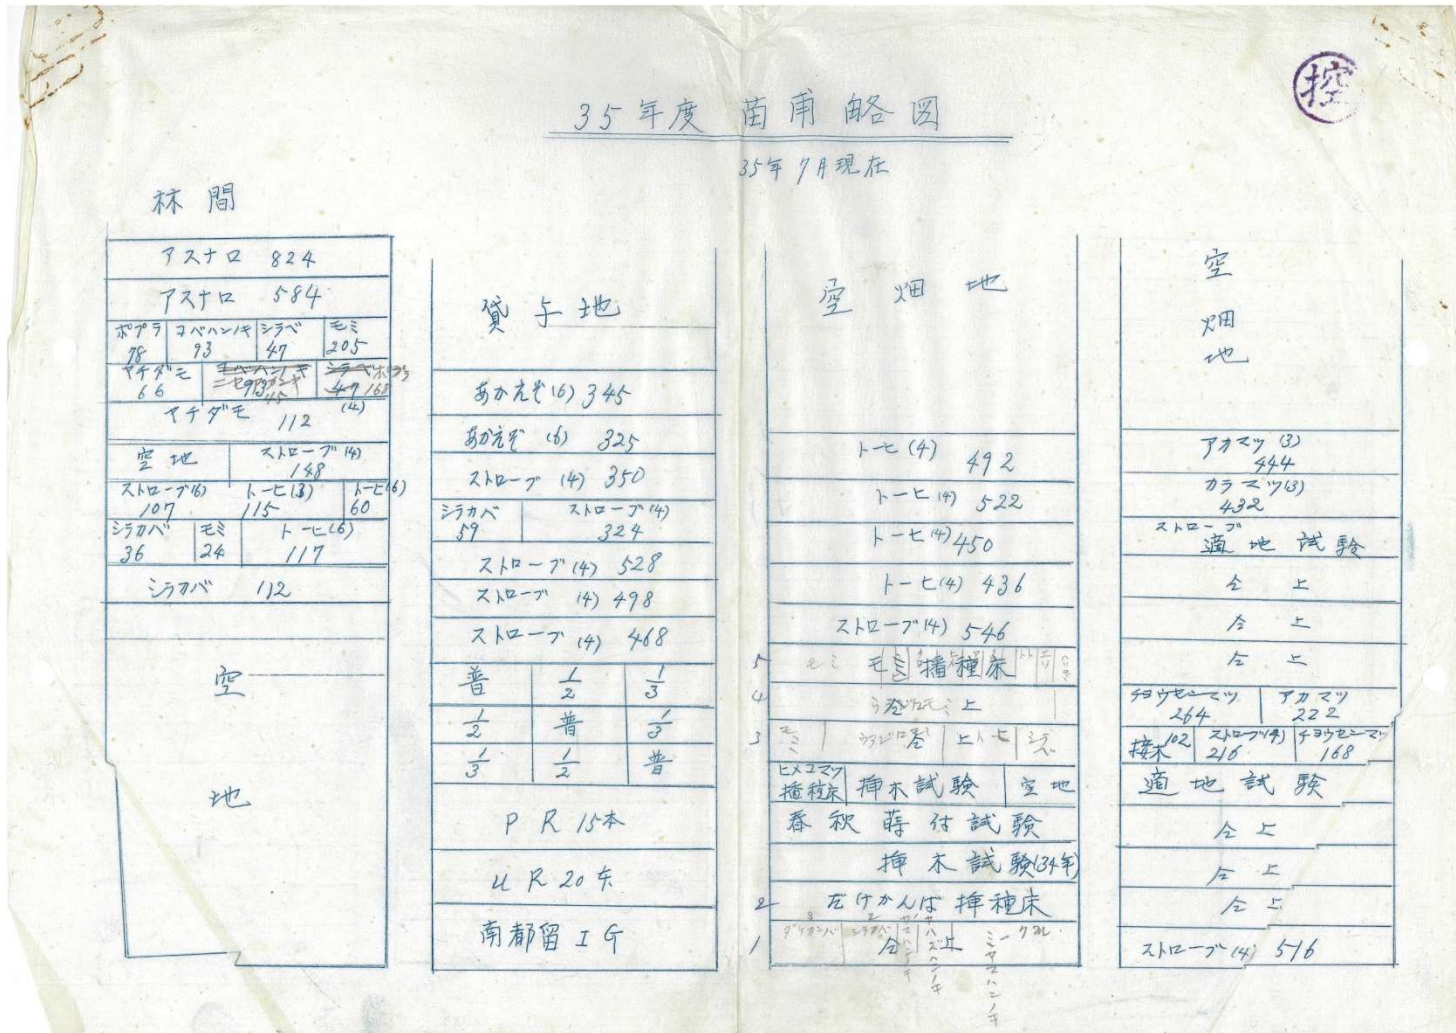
35年度 苗圃略図

35年7月現在

控

林間

| アスナロ 824 | | | |
|---|---|---|---|
| アスナロ 584 | | | |
| ポプラ 78 | コベハンノキ 93 | シラベ 47 | モミ 205 |
| ヤチダモ 66 | ~~ミヤマハンノキ~~ ニセアカシヤ 93 | ~~シラベ~~ 47 (4) | ホプラ 168 |
| ヤチダモ 112 | | | |
| 空地 | ストローブ(4) 148 | | |
| ストローブ(6) 107 | トーヒ(3) 115 | トーヒ(6) 60 | |
| シラカバ 36 | モミ 24 | トーヒ(6) 117 | |
| シラカバ 112 | | | |

空

地

貸与地

| あかえぞ(6) 345 | | |
|---|---|---|
| あかえぞ (6) 325 | | |
| ストローブ (4) 350 | | |
| シラカバ 59 | ストローブ(4) 324 | |
| ストローブ(4) 528 | | |
| ストローブ (4) 498 | | |
| ストローブ (4) 468 | | |
| 普 | $\frac{1}{2}$ | $\frac{1}{3}$ |
| $\frac{1}{2}$ | 普 | $\frac{1}{3}$ |
| $\frac{1}{3}$ | $\frac{1}{2}$ | 普 |
| P R 15本 | | |
| u R 20本 | | |
| 南都留 I G | | |

空 畑 地

トーヒ (4) 492
トーヒ (4) 522
トーヒ (4) 450
トーヒ (4) 436
ストローブ (4) 546
5 モミ モミ 播種床 トドエゾ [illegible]
4 ウダイカンバ 仝上
3 モミ ウダイカンバ 仝 トーヒ シラベ
ヒメコマツ 播種床 挿木試験 空地
春秋蒔付試験
挿木試験(34年)
2 ダケカンバ 挿種床
1 ダケカンバ シラカバ ヤマハンノキ 仝上 ミヤマハンノキ ミズクヌギ

空

畑

地

アカマツ (3) 444
カラマツ(3) 432
ストローブ
適地試験
仝上
仝上
仝上
チョウセンマツ 264 | アカマツ 222
接木 102 | ストローブ(4) 216 | チョウセンマツ 168
適地試験
仝上
仝上
仝上
ストローブ(4) 516